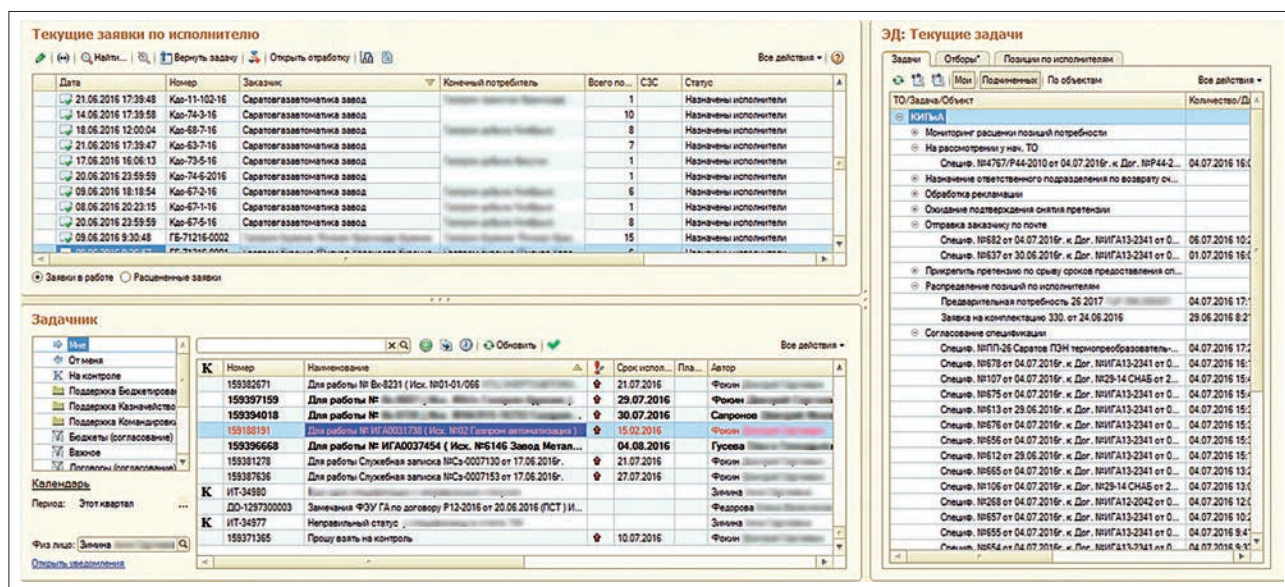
Текущие заявки по исполнителю

Найти... | Вернуть задачу | Открыть отработку | Все действия

| Дата | Номер | Заказчик | Конечный потребитель | Всего по... | СЗС | Статус |
|---|---|---|---|---|---|---|
| 21.06.2016 17:39:48 | Кдо-11-102-16 | Саратовгазавтоматика завод | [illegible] | 1 | | Назначены исполнители |
| 14.06.2016 17:39:58 | Кдо-74-3-16 | Саратовгазавтоматика завод | | 10 | | Назначены исполнители |
| 18.06.2016 12:00:04 | Кдо-68-7-16 | Саратовгазавтоматика завод | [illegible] | 8 | | Назначены исполнители |
| 21.06.2016 17:39:47 | Кдо-63-7-16 | Саратовгазавтоматика завод | | 7 | | Назначены исполнители |
| 17.06.2016 16:06:13 | Кдо-73-5-16 | Саратовгазавтоматика завод | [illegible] | 1 | | Назначены исполнители |
| 20.06.2016 23:59:59 | Кдо-74-6-2016 | Саратовгазавтоматика завод | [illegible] | 2 | | Назначены исполнители |
| 09.06.2016 18:18:54 | Кдо-67-2-16 | Саратовгазавтоматика завод | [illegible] | 6 | | Назначены исполнители |
| 08.06.2016 20:23:15 | Кдо-67-1-16 | Саратовгазавтоматика завод | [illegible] | 3 | | Назначены исполнители |
| 20.06.2016 23:59:59 | Кдо-67-5-16 | Саратовгазавтоматика завод | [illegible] | 8 | | Назначены исполнители |
| 09.06.2016 9:30:48 | ГБ-71216-0002 | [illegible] | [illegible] | 15 | | Назначены исполнители |

Заявки в работе  Расцененные заявки

Задачник

Мне
От меня
На контроле
Поддержка Бюджетирова
Поддержка Казначейство
Поддержка Командировк
Бюджеты (согласование)
Важное
Договоры (согласование)

Календарь
Период: Этот квартал

Физ лицо: Зимина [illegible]
Открыть уведомления

Обновить | Все действия

| K | Номер | Наименование | | Срок испол... | Пла... | Автор |
|---|---|---|---|---|---|---|
| | 159382671 | Для работы № Вк-8231 ( Исх. №01-01/066 | | 21.07.2016 | | Фокин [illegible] |
| | 159397159 | Для работы № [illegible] | | 29.07.2016 | | Фокин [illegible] |
| | 159394018 | Для работы № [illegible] | | 30.07.2016 | | Сапронов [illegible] |
| | 159188191 | Для работы № ИГА0031738 ( Исх. №02 Газпром автоматизация ) | | 15.02.2016 | | Фокин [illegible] |
| | 159396668 | Для работы № ИГА0037454 ( Исх. №6146 Завод Метал... | | 04.08.2016 | | Гусева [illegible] |
| | 159381278 | Для работы Служебная записка №Сз-0007130 от 17.06.2016г. | | 21.07.2016 | | Фокин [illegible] |
| | 159387636 | Для работы Служебная записка №Сз-0007153 от 17.06.2016г. | | 27.07.2016 | | Фокин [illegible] |
| K | ИТ-34980 | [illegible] | | | | Зимина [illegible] |
| | ДО-1297300003 | Замечания ФЭУ ГА по договору Р12-2016 от 20.06.2016 (ПСТ ) И... | | | | Федорова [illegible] |
| K | ИТ-34977 | Неправильный статус | | | | Зимина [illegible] |
| | 159371365 | Прошу взять на контроль | | 10.07.2016 | | Фокин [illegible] |

ЭД: Текущие задачи

Задачи | Отборы* | Позиции по исполнителям

Мои | Подчиненных | По объектам | Все действия

| ТО/Задача/Объект | Количество/Д... |
|---|---|
| КИПиА | |
| Мониторинг расценки позиций потребности | |
| На рассмотрении у нач. ТО | |
| Специф. №4767/Р44-2010 от 04.07.2016г. к Дог. №Р44-2... | 04.07.2016 16:0 |
| Назначение ответственного подразделения по возврату сч... | |
| Обработка рекламации | |
| Ожидание подтверждения снятия претензии | |
| Отправка заказчику по почте | |
| Специф. №682 от 04.07.2016г. к Дог. №ИГА13-2341 от 0... | 06.07.2016 10:2 |
| Специф. №637 от 30.06.2016г. к Дог. №ИГА13-2341 от 0... | 01.07.2016 16:0 |
| Прикрепить претензию по срыву сроков предоставления сп... | |
| Распределение позиций по исполнителям | |
| Предварительная потребность 26 2017 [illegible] | 04.07.2016 17:1 |
| Заявка на комплектацию 330, от 24.06.2016 | 29.06.2016 8:2 |
| Согласование спецификации | |
| Специф. №ПП-26 Саратов ПЭН термопреобразователь-... | 04.07.2016 17:2 |
| Специф. №678 от 04.07.2016г. к Дог. №ИГА13-2341 от 0... | 04.07.2016 16:1 |
| Специф. №107 от 04.07.2016г. к Дог. №29-14 СНАБ от 2... | 04.07.2016 15:4 |
| Специф. №675 от 04.07.2016г. к Дог. №ИГА13-2341 от 0... | 04.07.2016 15:4 |
| Специф. №613 от 29.06.2016г. к Дог. №ИГА13-2341 от 0... | 04.07.2016 15:3 |
| Специф. №676 от 04.07.2016г. к Дог. №ИГА13-2341 от 0... | 04.07.2016 15:3 |
| Специф. №656 от 04.07.2016г. к Дог. №ИГА13-2341 от 0... | 04.07.2016 15:3 |
| Специф. №612 от 29.06.2016г. к Дог. №ИГА13-2341 от 0... | 04.07.2016 15:1 |
| Специф. №665 от 04.07.2016г. к Дог. №ИГА13-2341 от 0... | 04.07.2016 13:2 |
| Специф. №106 от 04.07.2016г. к Дог. №29-14 СНАБ от 2... | 04.07.2016 13:0 |
| Специф. №268 от 04.07.2016г. к Дог. №ИГА12-2042 от 0... | 04.07.2016 12:0 |
| Специф. №657 от 04.07.2016г. к Дог. №ИГА13-2341 от 0... | 04.07.2016 12:0 |
| Специф. №655 от 04.07.2016г. к Дог. №ИГА13-2341 от 0... | 04.07.2016 9:4 |
| Специф. №654 от 04.07.2016г. к Дог. №ИГА13-2341 от 0... | 04.07.2016 9:3 |